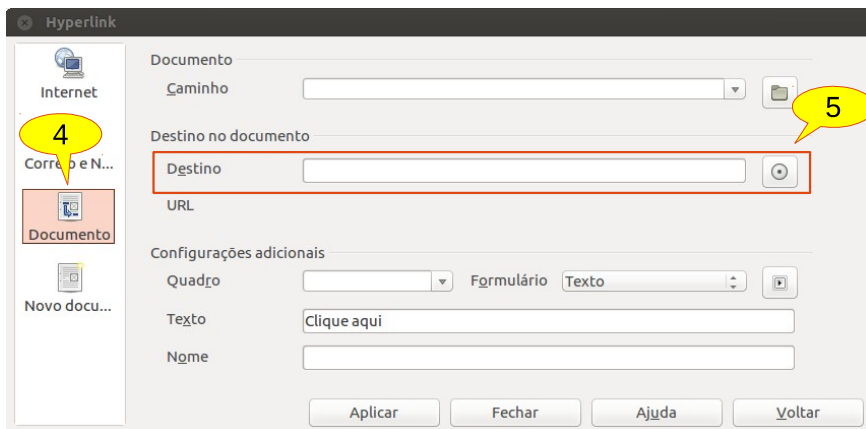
Hyperlink

Internet

4

Correio e N...

Documento

Novo docu...

Documento

Caminho

5

Destino no documento

Destino

URL

Configurações adicionais

Quadro

Formulário

Texto

Texto

Clique aqui

Nome

Aplicar

Fechar

Ajuda

Voltar